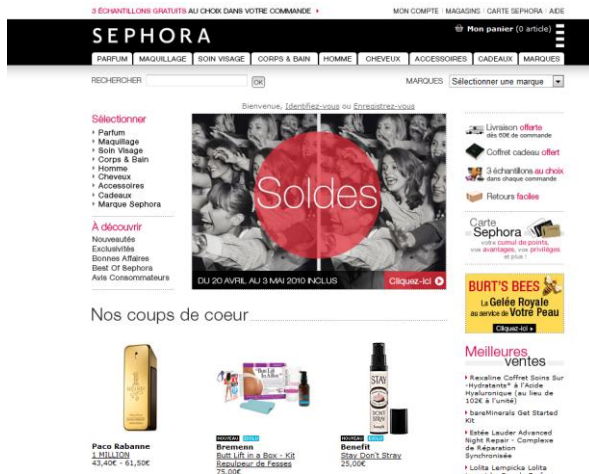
3 ÉCHANTILLONS GRATUITS AU CHOIX DANS VOTRE COMMANDE ▸

MON COMPTE | MAGASINS | CARTE SEPHORA | AIDE

SEPHORA

Mon panier (0 article)

PARFUM | MAQUILLAGE | SOIN VISAGE | CORPS & BAIN | HOMME | CHEVEUX | ACCESSOIRES | CADEAUX | MARQUES

RECHERCHER OK

MARQUES Sélectionner une marque

Bienvenue, Identifiez-vous ou Enregistrez-vous

Sélectionner
▸ Parfum
▸ Maquillage
▸ Soin Visage
▸ Corps & Bain
▸ Homme
▸ Cheveux
▸ Accessoires
▸ Cadeaux
▸ Marque Sephora

À découvrir
Nouveautés
Exclusivités
Bonnes Affaires
Best Of Sephora
Avis Consommateurs

Soldes

DU 20 AVRIL AU 3 MAI 2010 INCLUS

Cliquez-ici

Livraison offerte dès 60€ de commande

Coffret cadeau offert

3 échantillons au choix dans chaque commande

Retours faciles

Carte Sephora
votre cumul de points, vos avantages, vos privilèges et plus !

BURT'S BEES
La Gelée Royale au service de Votre Peau
Cliquez-ici

Nos coups de coeur

Paco Rabanne
1 MILLION
43,40€ - 61,50€

NOUVEAU
Bremenn
Butt Lift in a Box - Kit Repulpeur de Fesses
75,00€

NOUVEAU
Benefit
Stay Don't Stray
25,00€

Meilleures ventes

▸ Rexaline Coffret Soins Sur -Hydratants* à l'Acide Hyaluronique (au lieu de 102€ à l'unité)

▸ bareMinerals Get Started Kit

▸ Estée Lauder Advanced Night Repair - Complexe de Réparation Synchronisée

▸ Lolita Lempicka Lolita